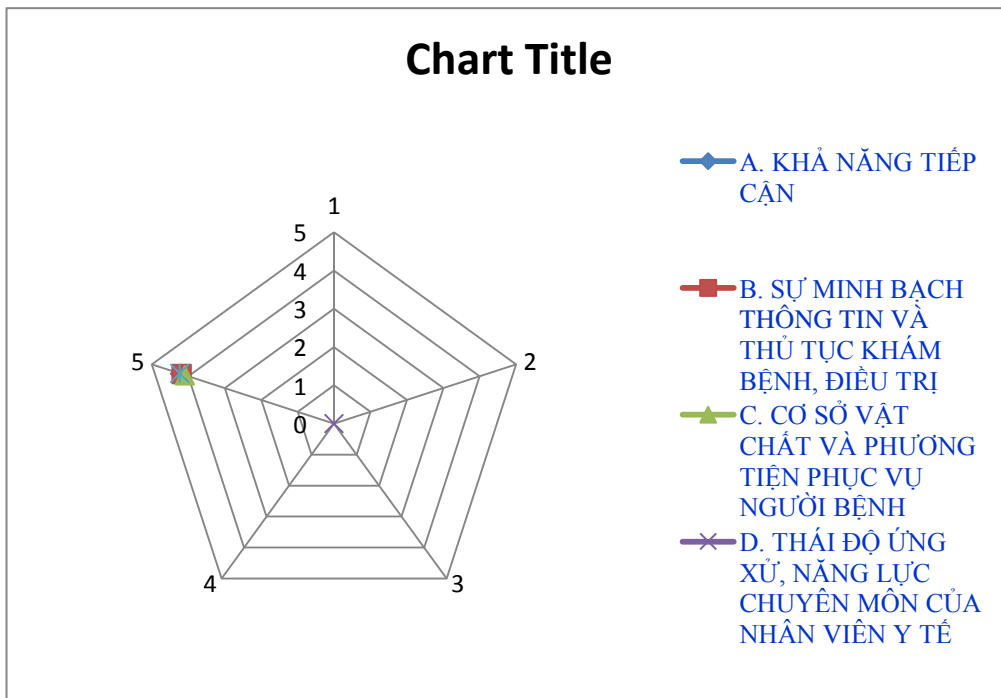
Chart Title

1
5
4
3
2
1
0
2
3
4
5

A. KHẢ NĂNG TIẾP CẬN

B. SỰ MINH BẠCH THÔNG TIN VÀ THỦ TỤC KHÁM BỆNH, ĐIỀU TRỊ

C. CƠ SỞ VẬT CHẤT VÀ PHƯƠNG TIỆN PHỤC VỤ NGƯỜI BỆNH

D. THÁI ĐỘ ỨNG XỬ, NĂNG LỰC CHUYÊN MÔN CỦA NHÂN VIÊN Y TẾ